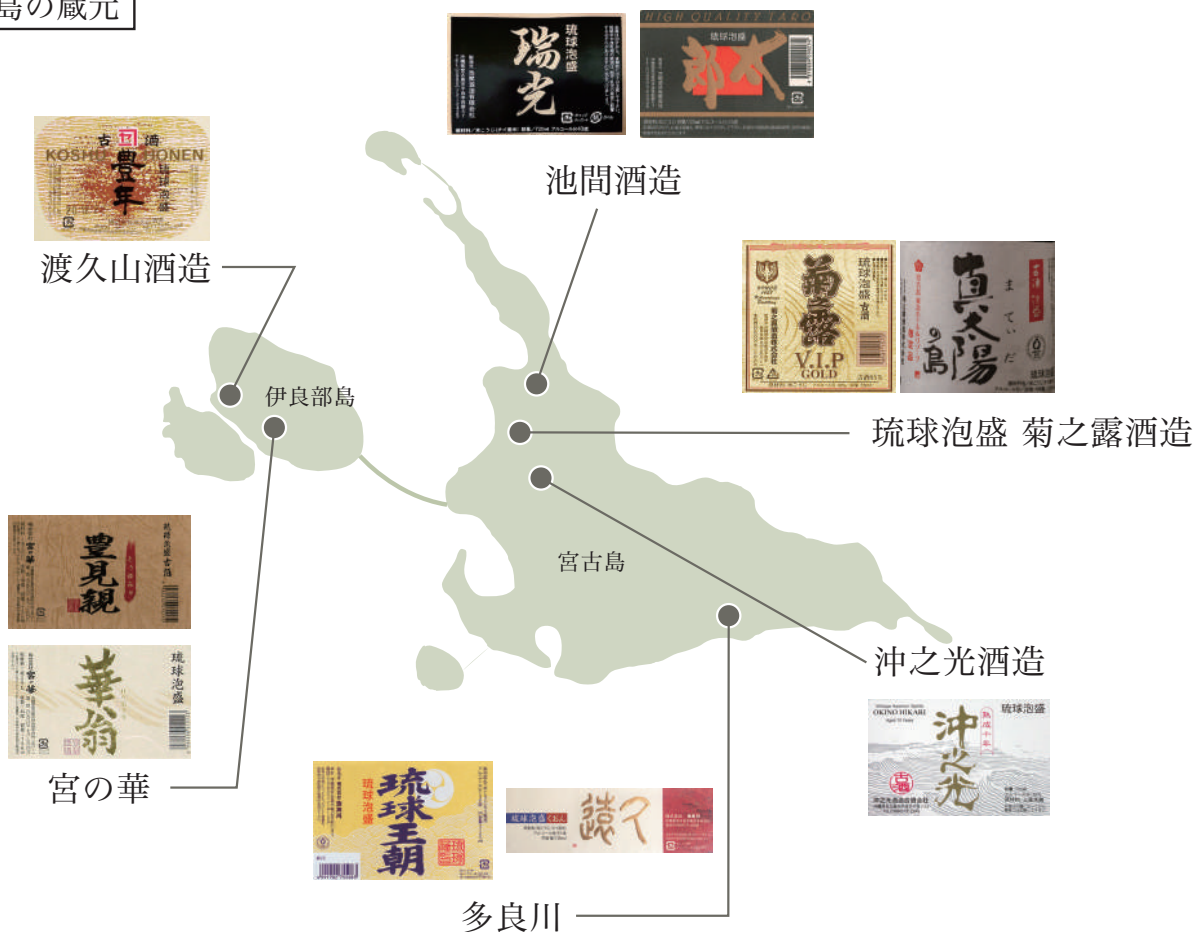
島の蔵元

瑞光
琉球泡盛

HIGH QUALITY TARO
琉球泡盛
太

池間酒造

KOSHU HONEN
古酒
豊年

渡久山酒造

菊露
琉球泡盛
古酒
V.I.P
GOLD

真太陽の島
まていだ

琉球泡盛 菊之露酒造

伊良部島

宮古島

豊見親
琉球泡盛 古酒

華翁
琉球泡盛

宮の華

沖之光酒造

琉球泡盛
OKINO HIKARI
熟成十年
沖之光

琉球泡盛
琉球王朝

琉球泡盛
遠久

多良川